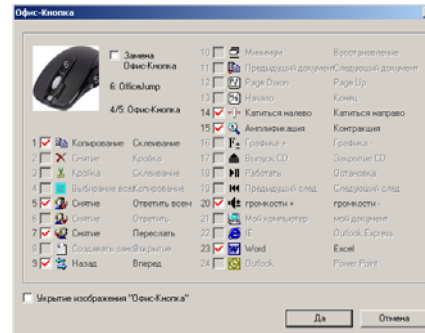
Офис-Кнопка

Замена Офис-Кнопка

6: OfficeJump

4/5: Офис-Кнопка

1 Копирование Склеивание
2 Снятие Кройка
3 Кройка Склеивание
4 Выбирание всё Копирование
5 Снятие Ответить всем
6 Снятие Ответить
7 Снятие Переслать
8 Создавать ране Укрытие
9 Назад Вперед

10 Минимум Восстановление
11 Предыдущий документ Следующий документ
12 Page Down Page Up
13 Начало Конец
14 Катиться малево Катиться направо
15 Амплификация Контракция
16 Графика + Графика -
17 Выпуск CD Закрытие CD
18 Работать Остановка
19 Предыдущий след Следующий след
20 громкости + громкости -
21 Мой компьютер мой документ
22 IE Outlook Express
23 Word Excel
24 Outlook Power Point

Укрытие изображения "Офис-Кнопка"

Да Отмена